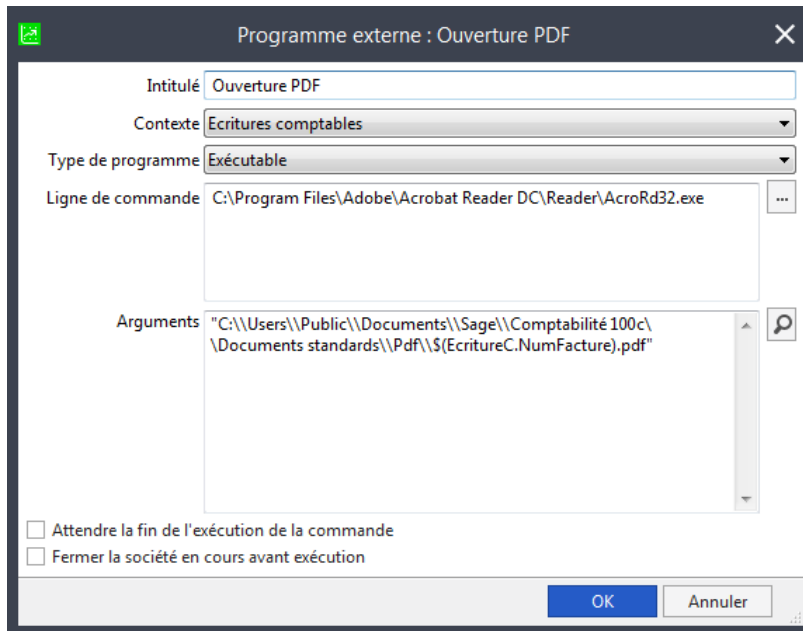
Programme externe : Ouverture PDF

Intitulé Ouverture PDF

Contexte Ecritures comptables

Type de programme Exécutable

Ligne de commande C:\Program Files\Adobe\Acrobat Reader DC\Reader\AcroRd32.exe

...

Arguments "C:\\Users\\Public\\Documents\\Sage\\Comptabilité 100c\\Documents standards\\Pdf\\$(EcritureC.NumFacture).pdf"

Attendre la fin de l'exécution de la commande

Fermer la société en cours avant exécution

OK

Annuler